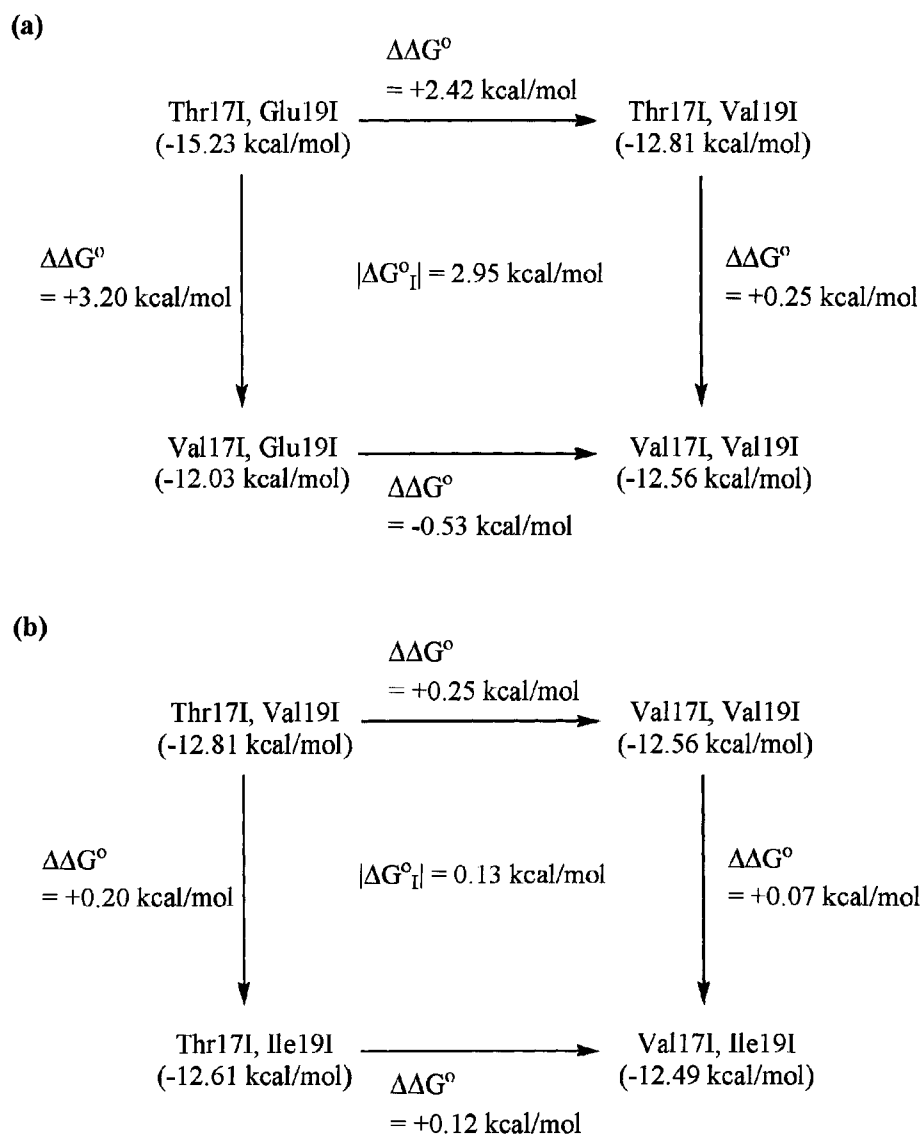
(a)

$\Delta\Delta G^o$ = +2.42 kcal/mol

Thr17I, Glu19I (-15.23 kcal/mol)

Thr17I, Val19I (-12.81 kcal/mol)

$\Delta\Delta G^o$ = +3.20 kcal/mol

$|\Delta G^o_I|$ = 2.95 kcal/mol

$\Delta\Delta G^o$ = +0.25 kcal/mol

Val17I, Glu19I (-12.03 kcal/mol)

Val17I, Val19I (-12.56 kcal/mol)

$\Delta\Delta G^o$ = -0.53 kcal/mol

(b)

$\Delta\Delta G^o$ = +0.25 kcal/mol

Thr17I, Val19I (-12.81 kcal/mol)

Val17I, Val19I (-12.56 kcal/mol)

$\Delta\Delta G^o$ = +0.20 kcal/mol

$|\Delta G^o_I|$ = 0.13 kcal/mol

$\Delta\Delta G^o$ = +0.07 kcal/mol

Thr17I, Ile19I (-12.61 kcal/mol)

Val17I, Ile19I (-12.49 kcal/mol)

$\Delta\Delta G^o$ = +0.12 kcal/mol